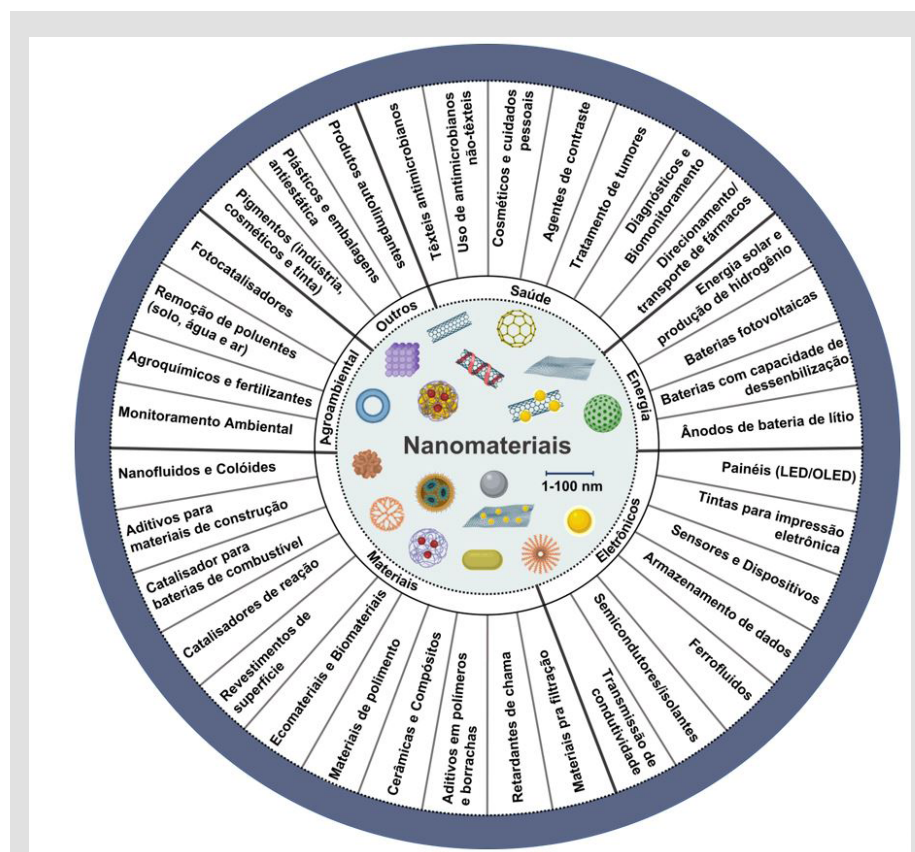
Nanomateriais

1-100 nm

Saúde

Energia

Eletrônicos

Materiais

Agroambiental

Outros

Têxteis antimicrobianos

Uso de antimicrobianos não-têxteis

Cosméticos e cuidados pessoais

Agentes de contraste

Tratamento de tumores

Diagnósticos e Biomonitoramento

Direcionamento/ transporte de fármacos

Energia solar e produção de hidrogênio

Baterias fotovoltaicas

Baterias com capacidade de dessenbilização

Ânodos de bateria de lítio

Painéis (LED/OLED)

Tintas para impressão eletrônica

Sensores e Dispositivos

Armazenamento de dados

Ferrofluidos

Semicondutores/isolantes

Transmissão de condutividade

Materiais pra filtração

Retardantes de chama

Aditivos em polímeros e borrachas

Cerâmicas e Compósitos

Materiais de polimento

Ecomateriais e Biomateriais

Revestimentos de superfície

Catalisadores de reação

Catalisador para baterias de combustível

Aditivos para materiais de construção

Nanofluidos e Colóides

Monitoramento Ambiental

Agroquímicos e fertilizantes

Remoção de poluentes (solo, água e ar)

Fotocatalisadores

Pigmentos (indústria, cosméticos e tinta)

Plásticos e embalagens antiestática

Produtos autolimpantes